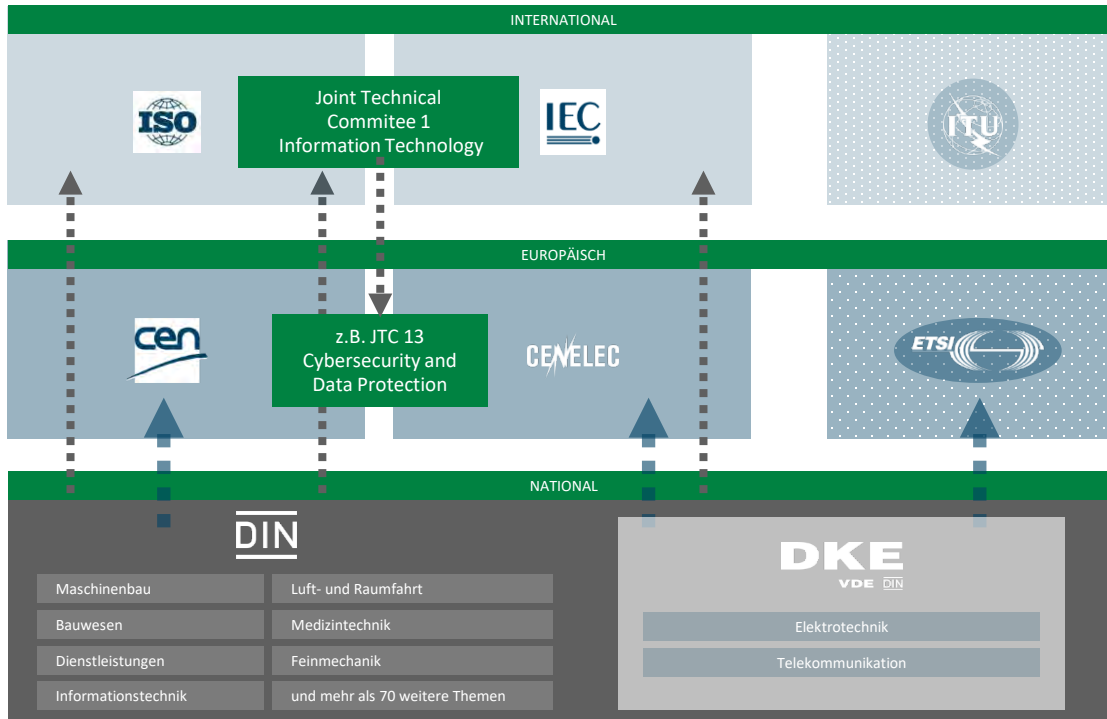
INTERNATIONAL

ISO

Joint Technical Commitee 1 Information Technology

IEC

ITU

EUROPÄISCH

cen

z.B. JTC 13 Cybersecurity and Data Protection

CENELEC

ETSI

NATIONAL

DIN

Maschinenbau

Luft- und Raumfahrt

Bauwesen

Medizintechnik

Dienstleistungen

Feinmechanik

Informationstechnik

und mehr als 70 weitere Themen

DKE
VDE DIN

Elektrotechnik

Telekommunikation